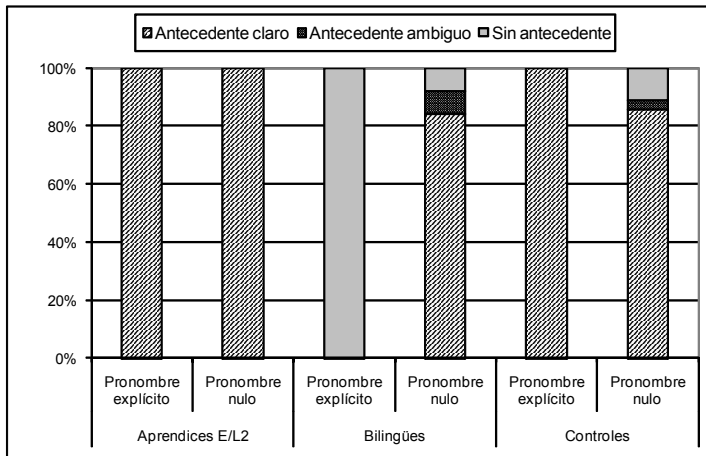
Antecedente claro Antecedente ambiguo Sin antecedente

100%
80%
60%
40%
20%
0%

Pronombre explícito
Pronombre nulo
Pronombre explícito
Pronombre nulo
Pronombre explícito
Pronombre nulo

Aprendices E/L2
Bilingües
Controles